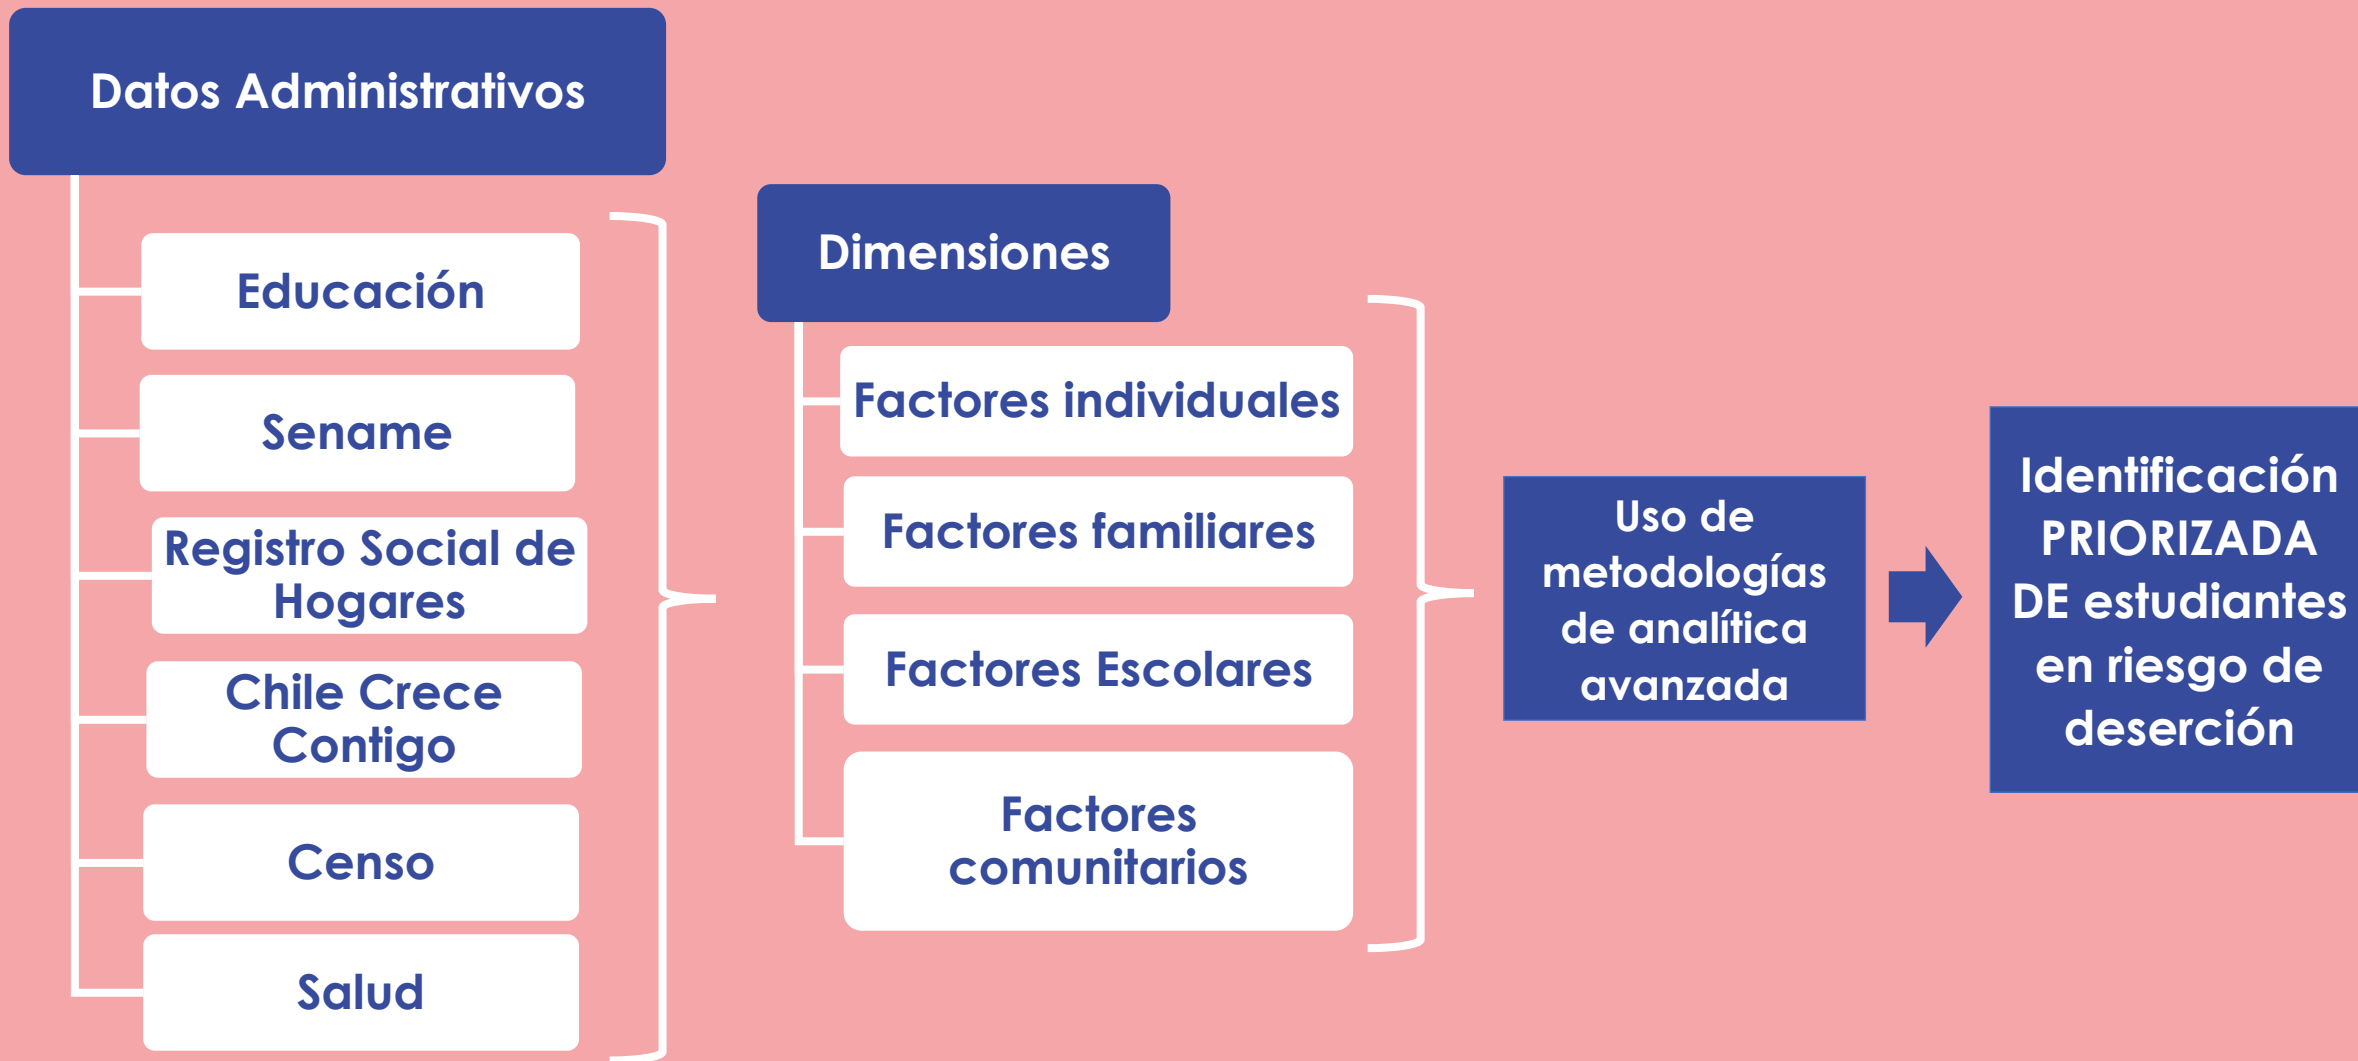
Datos Administrativos

Educación

Sename

Registro Social de Hogares

Chile Crece Contigo

Censo

Salud

Dimensiones

Factores individuales

Factores familiares

Factores Escolares

Factores comunitarios

Uso de metodologías de analítica avanzada

Identificación PRIORIZADA DE estudiantes en riesgo de deserción